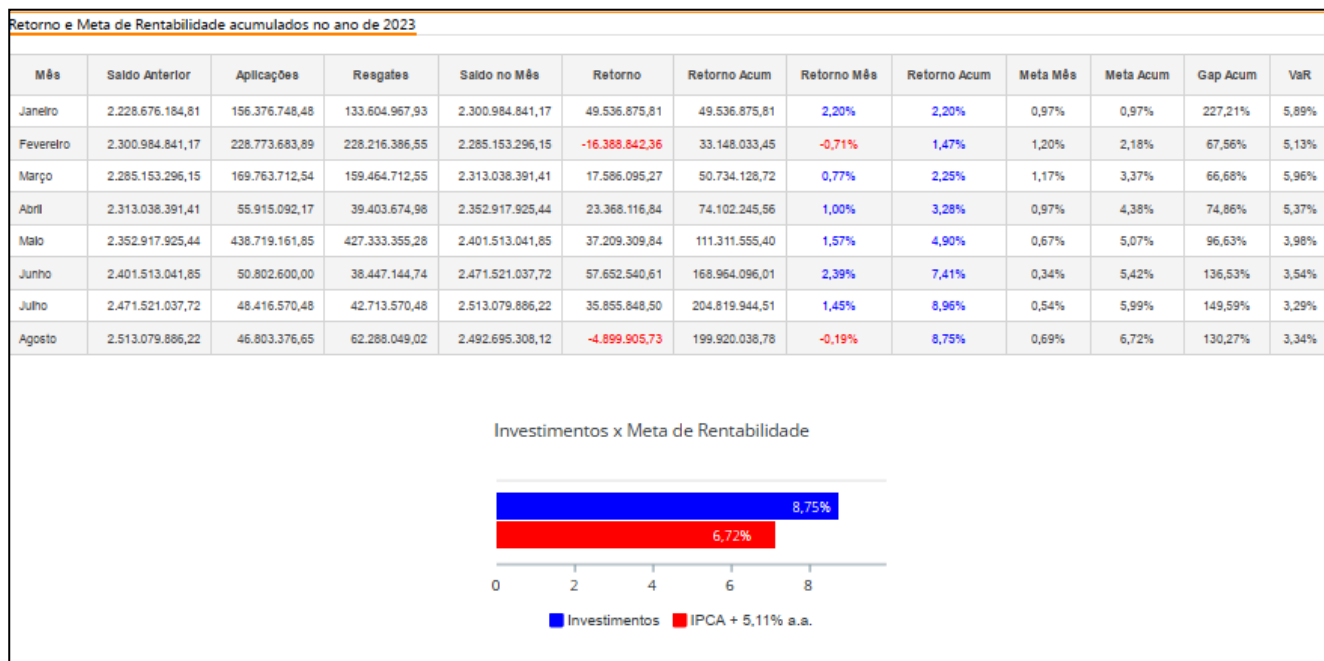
Retorno e Meta de Rentabilidade acumulados no ano de 2023

| Mês | Saldo Anterior | Aplicações | Resgates | Saldo no Mês | Retorno | Retorno Acum | Retorno Mês | Retorno Acum | Meta Mês | Meta Acum | Gap Acum | VaR |
|---|---|---|---|---|---|---|---|---|---|---|---|---|
| Janeiro | 2.228.676.184,81 | 156.376.748,48 | 133.604.967,93 | 2.300.984.841,17 | 49.536.875,81 | 49.536.875,81 | 2,20% | 2,20% | 0,97% | 0,97% | 227,21% | 5,89% |
| Fevereiro | 2.300.984.841,17 | 228.773.683,89 | 228.216.386,55 | 2.285.153.296,15 | -16.388.842,36 | 33.148.033,45 | -0,71% | 1,47% | 1,20% | 2,18% | 67,56% | 5,13% |
| Março | 2.285.153.296,15 | 169.763.712,54 | 159.464.712,55 | 2.313.038.391,41 | 17.586.095,27 | 50.734.128,72 | 0,77% | 2,25% | 1,17% | 3,37% | 66,68% | 5,96% |
| Abril | 2.313.038.391,41 | 55.915.092,17 | 39.403.674,98 | 2.352.917.925,44 | 23.368.116,84 | 74.102.245,56 | 1,00% | 3,28% | 0,97% | 4,38% | 74,86% | 5,37% |
| Maio | 2.352.917.925,44 | 438.719.161,85 | 427.333.355,28 | 2.401.513.041,85 | 37.209.309,84 | 111.311.555,40 | 1,57% | 4,90% | 0,67% | 5,07% | 96,63% | 3,98% |
| Junho | 2.401.513.041,85 | 50.802.600,00 | 38.447.144,74 | 2.471.521.037,72 | 57.652.540,61 | 168.964.096,01 | 2,39% | 7,41% | 0,34% | 5,42% | 136,53% | 3,54% |
| Julho | 2.471.521.037,72 | 48.416.570,48 | 42.713.570,48 | 2.513.079.886,22 | 35.855.848,50 | 204.819.944,51 | 1,45% | 8,96% | 0,54% | 5,99% | 149,59% | 3,29% |
| Agosto | 2.513.079.886,22 | 46.803.376,65 | 62.288.049,02 | 2.492.695.308,12 | -4.899.905,73 | 199.920.038,78 | -0,19% | 8,75% | 0,69% | 6,72% | 130,27% | 3,34% |

Investimentos x Meta de Rentabilidade

8,75%
6,72%
0 2 4 6 8

Investimentos IPCA + 5,11% a.a.